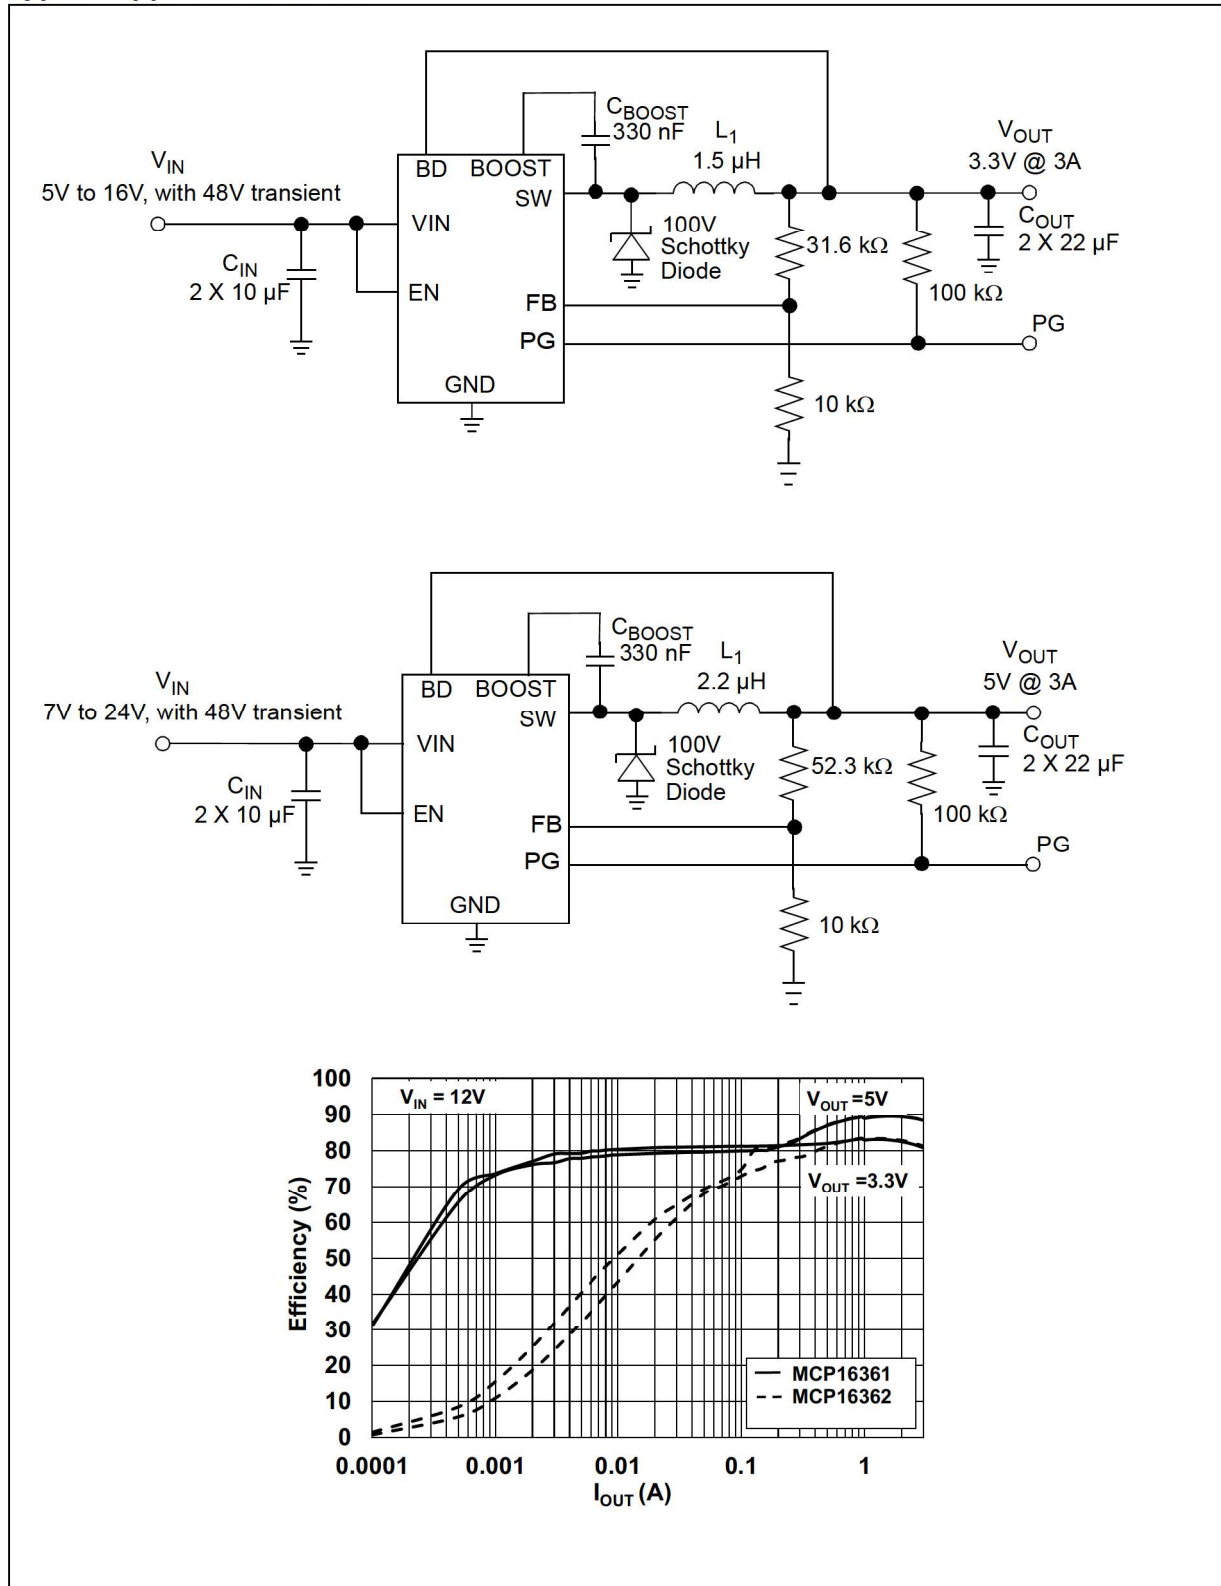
$V_{IN}$
5V to 16V, with 48V transient

$C_{IN}$
2 X 10 µF

BD BOOST
SW
VIN
EN
FB
PG
GND

$C_{BOOST}$
330 nF

$L_1$
1.5 µH

100V
Schottky
Diode

31.6 kΩ

10 kΩ

100 kΩ

$V_{OUT}$
3.3V @ 3A

$C_{OUT}$
2 X 22 µF

PG

$V_{IN}$
7V to 24V, with 48V transient

$C_{IN}$
2 X 10 µF

BD BOOST
SW
VIN
EN
FB
PG
GND

$C_{BOOST}$
330 nF

$L_1$
2.2 µH

100V
Schottky
Diode

52.3 kΩ

10 kΩ

100 kΩ

$V_{OUT}$
5V @ 3A

$C_{OUT}$
2 X 22 µF

PG

$V_{IN}$ = 12V
$V_{OUT}$ =5V
$V_{OUT}$ =3.3V
Efficiency (%)
100
90
80
70
60
50
40
30
20
10
0
0.0001 0.001 0.01 0.1 1
$I_{OUT}$ (A)
MCP16361
MCP16362